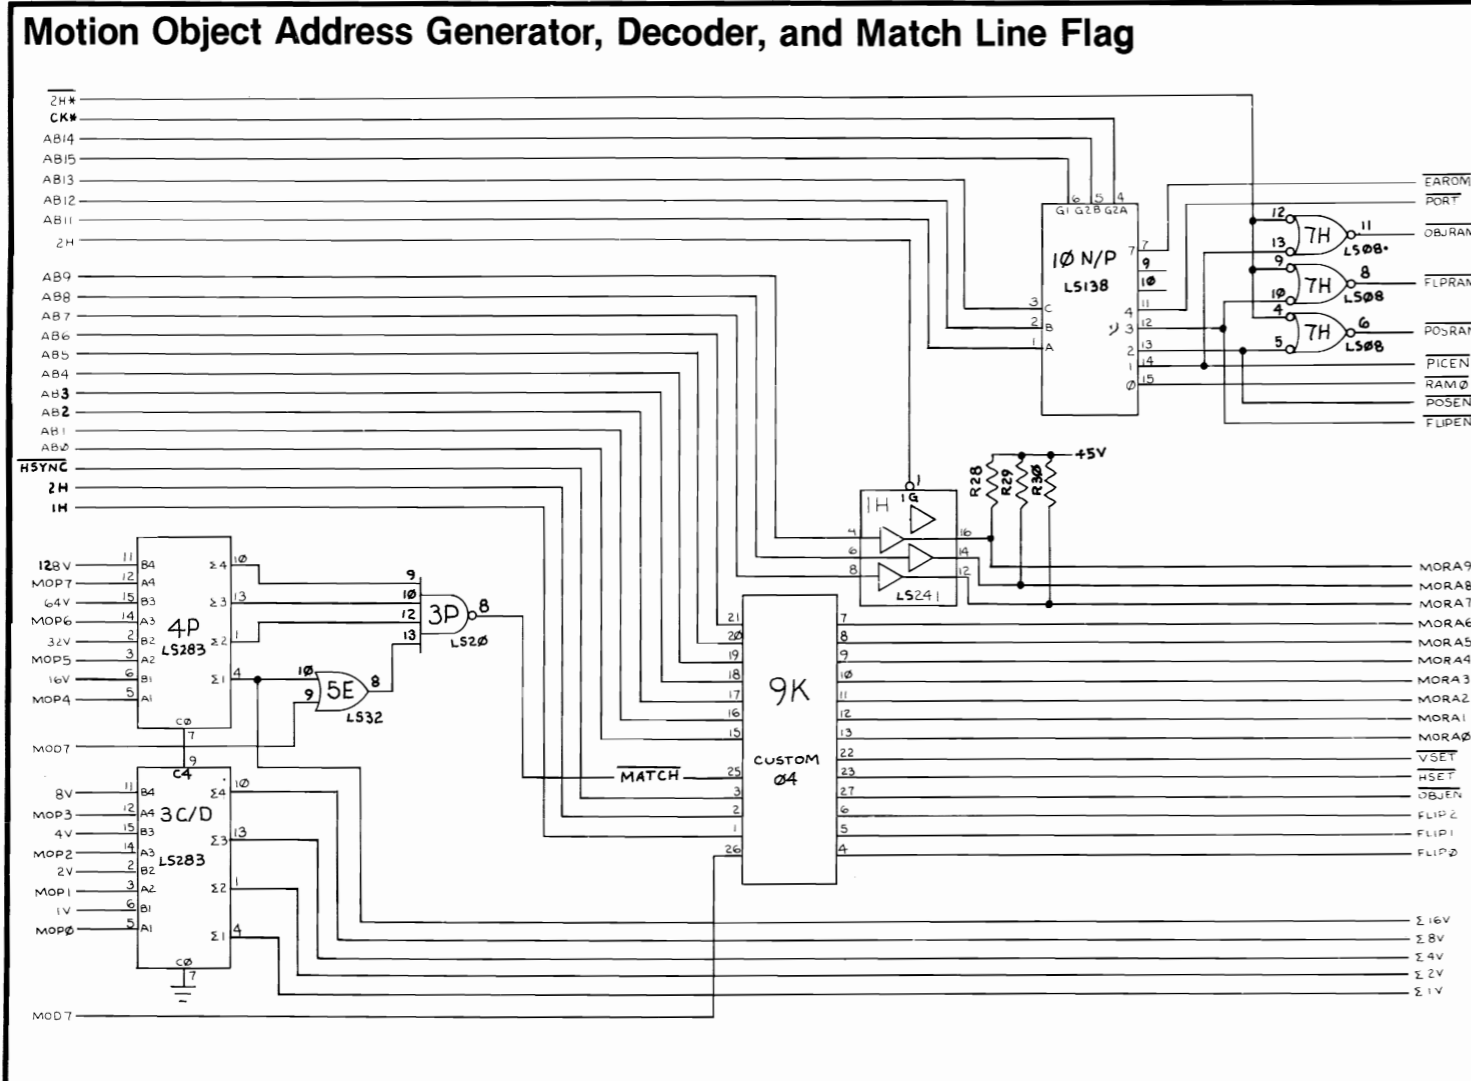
Motion Object Address Generator, Decoder, and Match Line Flag

$\overline{2H*}$
CK*
AB14
AB15
AB13
AB12
AB11
2H
AB9
AB8
AB7
AB6
AB5
AB4
AB3
AB2
AB1
ABØ
$\overline{HSYNC}$
2H
1H

6 5 4
G1 G2B G2A
1Ø N/P
LS138
3 C
2 B
1 A
7 7
9
1Ø
4 11
3 12
2 13
1 14
Ø 15

12
13 7H 11
LSØ8
9
1Ø 7H 8
LSØ8
4
5 7H 6
LSØ8

$\overline{EAROM}$
$\overline{PORT}$
$\overline{OBJRAM}$
$\overline{FLPRAM}$
$\overline{POSRAM}$
$\overline{PICEN}$
$\overline{RAMØ}$
$\overline{POSEN}$
$\overline{FLIPEN}$

R28 R29 R3Ø
+5V

1
1H 1G
4 16
6 14
8 12
LS241

MORA9
MORA8
MORA7
MORA6
MORA5
MORA4
MORA3
MORA2
MORA1
MORAØ
$\overline{VSET}$
$\overline{HSET}$
$\overline{OBJEN}$
FLIP2
FLIP1
FLIPØ

128V 11 B4
MOP7 12 A4
64V 15 B3
MOP6 14 A3
32V 2 B2
MOP5 3 A2
16V 6 B1
MOP4 5 A1
4P
LS283
Σ4 1Ø
Σ3 13
Σ2 1
Σ1 4
CØ 7

9
1Ø
12 3P 8
13 LS2Ø

1Ø
9 5E 8
LS32

MOD7
9
C4

8V 11 B4
MOP3 12 A4
4V 15 B3
MOP2 14 A3
2V 2 B2
MOP1 3 A2
1V 6 B1
MOPØ 5 A1
3C/D
LS283
Σ4 1Ø
Σ3 13
Σ2 1
Σ1 4
CØ 7

$\overline{MATCH}$

21 7
2Ø 8
19 9
18 1Ø
17 11
16 12
15 13
25 22
3 23
2 27
1 6
26 5
4
9K
CUSTOM
Ø4

Σ16V
Σ8V
Σ4V
Σ2V
Σ1V

MOD7